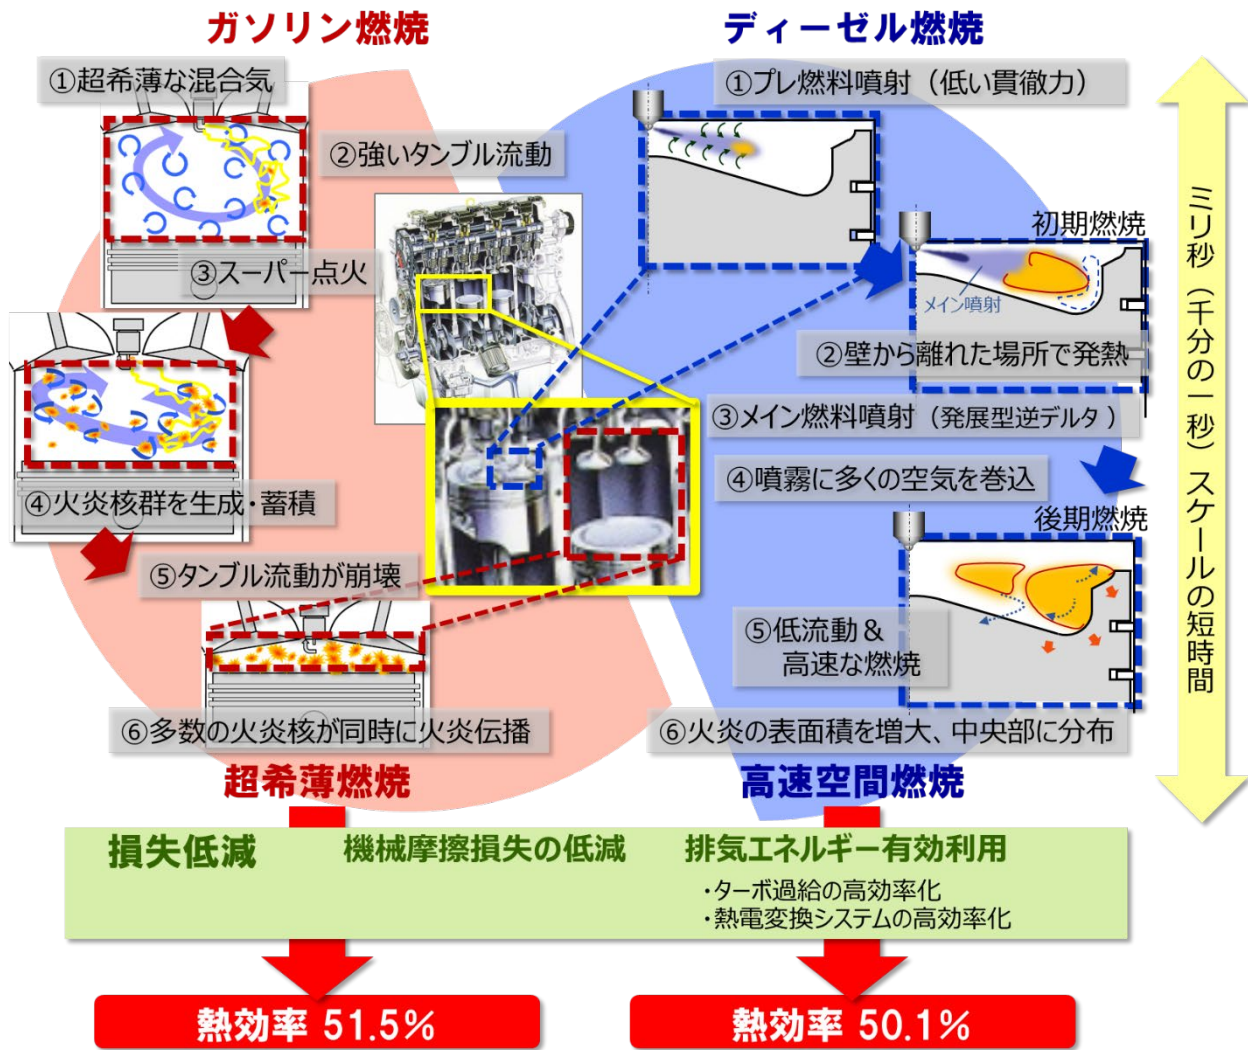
ガソリン燃焼

①超希薄な混合気

②強いタンブル流動

③スーパー点火

④火炎核群を生成・蓄積

⑤タンブル流動が崩壊

⑥多数の火炎核が同時に火炎伝播

超希薄燃焼

ディーゼル燃焼

①プレ燃料噴射（低い貫徹力）

初期燃焼

メイン噴射

②壁から離れた場所で発熱

③メイン燃料噴射（発展型逆デルタ）

④噴霧に多くの空気を巻込

後期燃焼

⑤低流動＆高速な燃焼

⑥火炎の表面積を増大、中央部に分布

高速空間燃焼

ミリ秒（千分の一秒）スケールの短時間

損失低減

機械摩擦損失の低減

排気エネルギー有効利用

・ターボ過給の高効率化
・熱電変換システムの高効率化

熱効率 51.5%

熱効率 50.1%